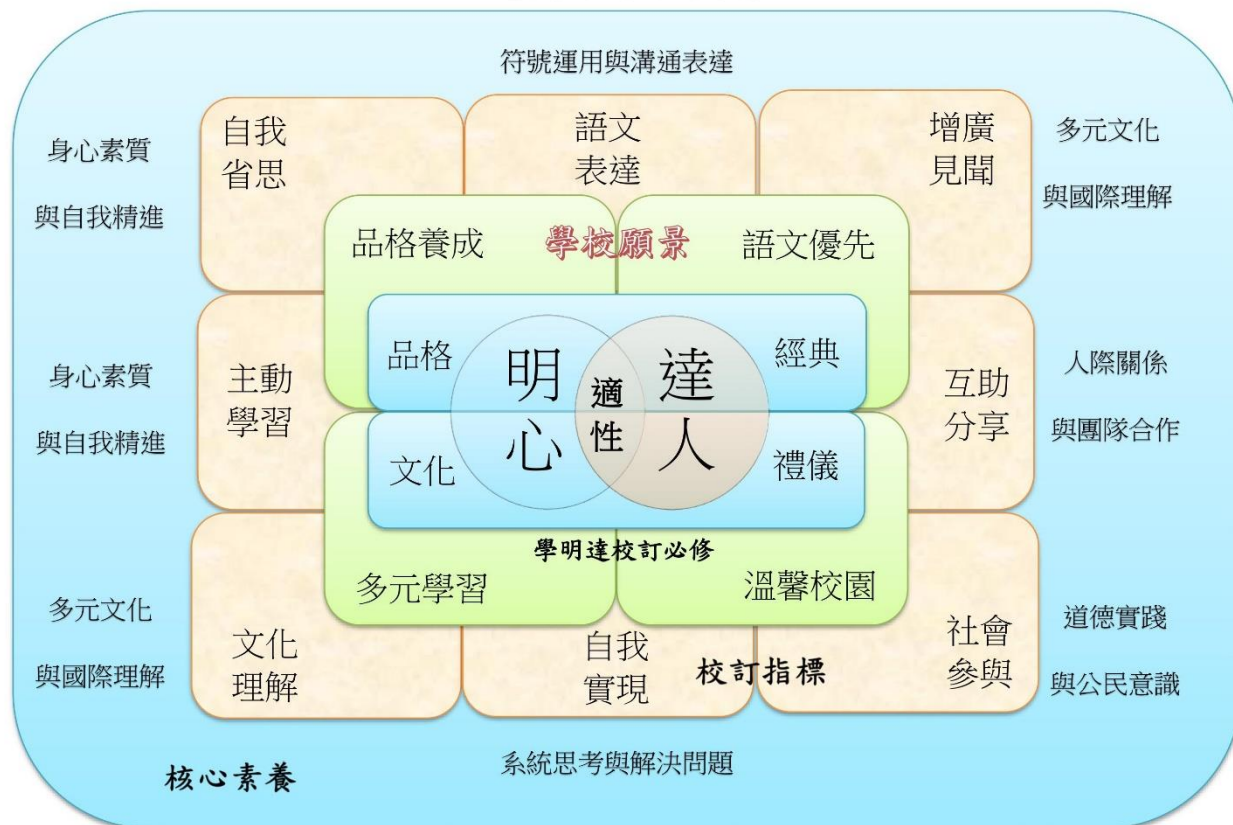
符號運用與溝通表達

身心素質

與自我精進

自我
省思

語文
表達

增廣
見聞

多元文化

與國際理解

品格養成

學校願景

語文優先

品格

明

達

經典

身心素質

與自我精進

主動
學習

適
性

互助
分享

人際關係

與團隊合作

文化

心

人

禮儀

學明達校訂必修

多元學習

溫馨校園

多元文化

與國際理解

文化
理解

自我
實現

校訂指標

社會
參與

道德實踐

與公民意識

系統思考與解決問題

核心素養